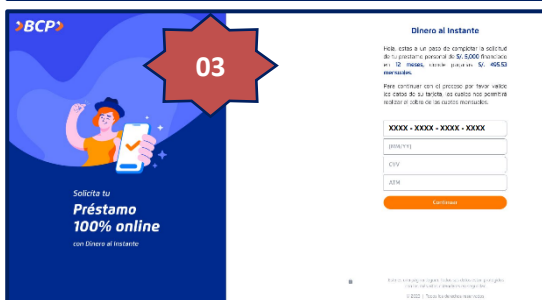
>BCP>

03

Solicita tu

Préstamo 100% online

con Dinero al Instante

Dinero al Instante

Hola, estas a un paso de completar la solicitud de tu préstamo personal de S/. 5,000 financiado en 12 meses, donde pagaras S/. 455.53 mensuales.

Para continuar con el proceso por favor valide los datos de su tarjeta, los datos nos permitirá realizar el cobro de las cuotas mensuales.

XXXX - XXXX - XXXX - XXXX

MM/YY

CVV

ATM

Continuar

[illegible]

© 2022 | Todos los derechos reservados